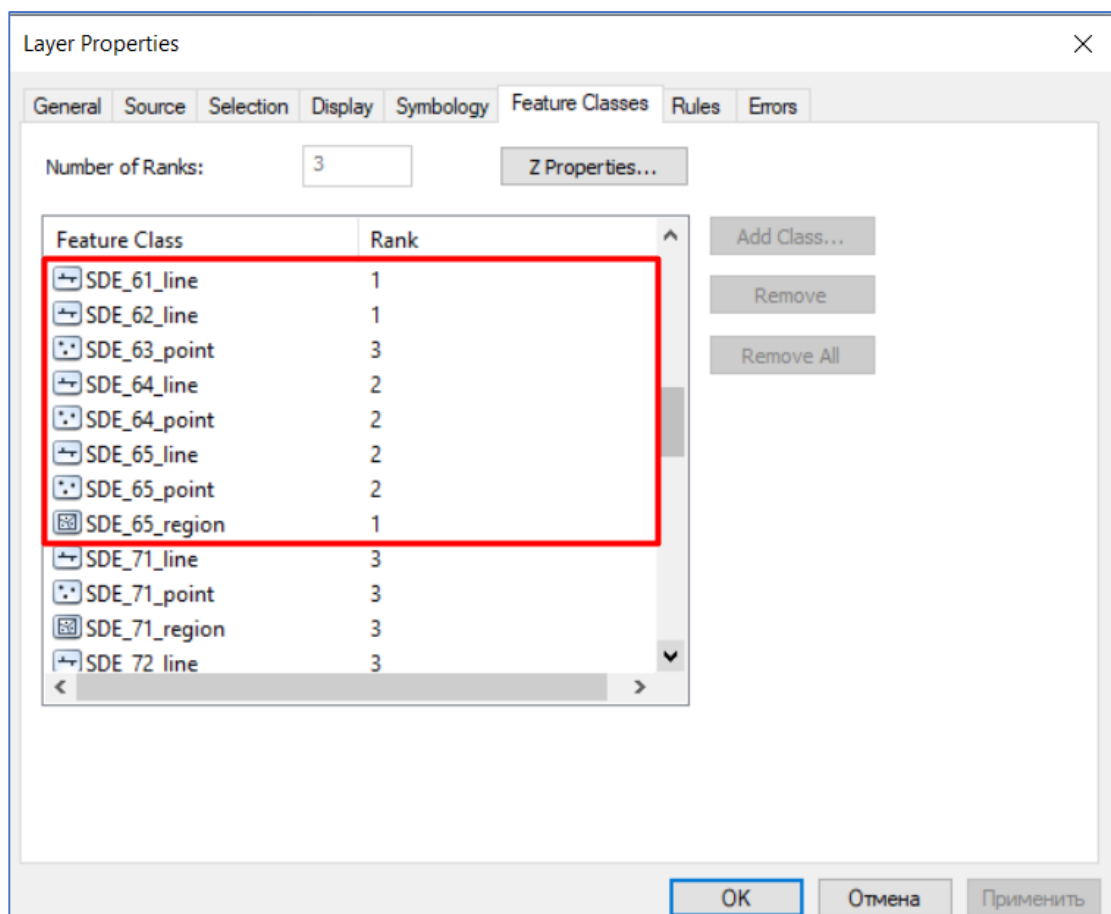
Layer Properties

General | Source | Selection | Display | Symbology | Feature Classes | Rules | Errors

Number of Ranks: 3

Z Properties...

| Feature Class | Rank |
|---|---|
| SDE_61_line | 1 |
| SDE_62_line | 1 |
| SDE_63_point | 3 |
| SDE_64_line | 2 |
| SDE_64_point | 2 |
| SDE_65_line | 2 |
| SDE_65_point | 2 |
| SDE_65_region | 1 |
| SDE_71_line | 3 |
| SDE_71_point | 3 |
| SDE_71_region | 3 |
| SDE_72_line | 3 |

Add Class...

Remove

Remove All

OK

Отмена

Применить